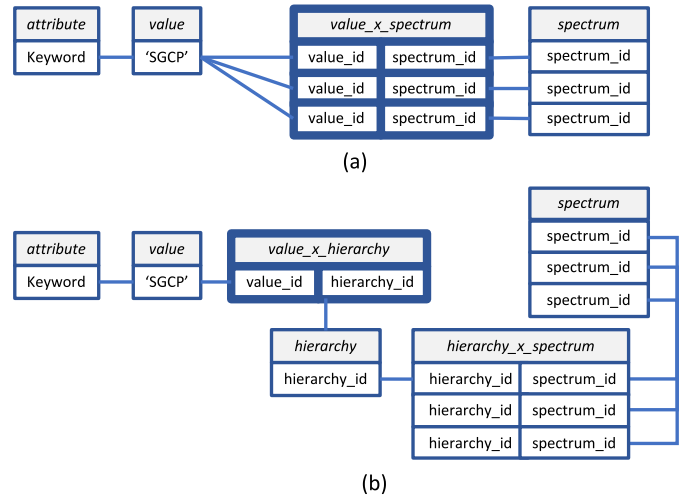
| attribute |
|---|
| Keyword |

| value |
|---|
| 'SGCP' |

| value_x_spectrum | |
|---|---|
| value_id | spectrum_id |
| value_id | spectrum_id |
| value_id | spectrum_id |

| spectrum |
|---|
| spectrum_id |
| spectrum_id |
| spectrum_id |

(a)

| spectrum |
|---|
| spectrum_id |
| spectrum_id |
| spectrum_id |

| attribute |
|---|
| Keyword |

| value |
|---|
| 'SGCP' |

| value_x_hierarchy | |
|---|---|
| value_id | hierarchy_id |

| hierarchy |
|---|
| hierarchy_id |

| hierarchy_x_spectrum | |
|---|---|
| hierarchy_id | spectrum_id |
| hierarchy_id | spectrum_id |
| hierarchy_id | spectrum_id |

(b)